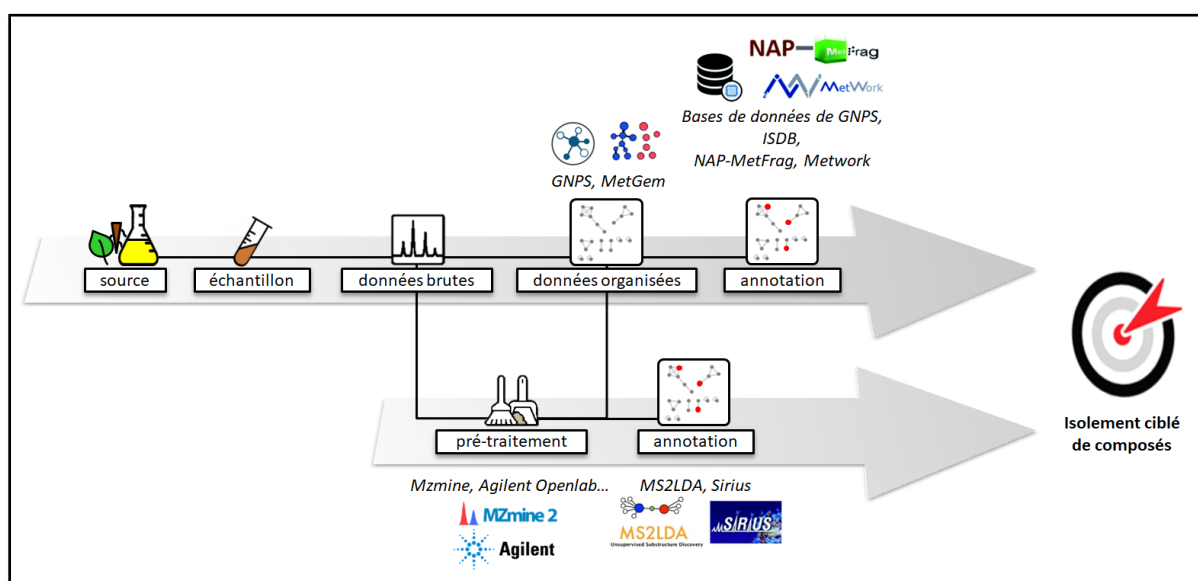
NAP MetFrag

MetWork

Bases de données de GNPS, ISDB, NAP-MetFrag, Metwork

GNPS, MetGem

source

échantillon

données brutes

données organisées

annotation

Isolement ciblé de composés

pré-traitement

annotation

Mzmine, Agilent Openlab...

MZmine 2

Agilent

MS2LDA, Sirius

MS2LDA
Unsupervised Substructure Discovery

SIRIUS